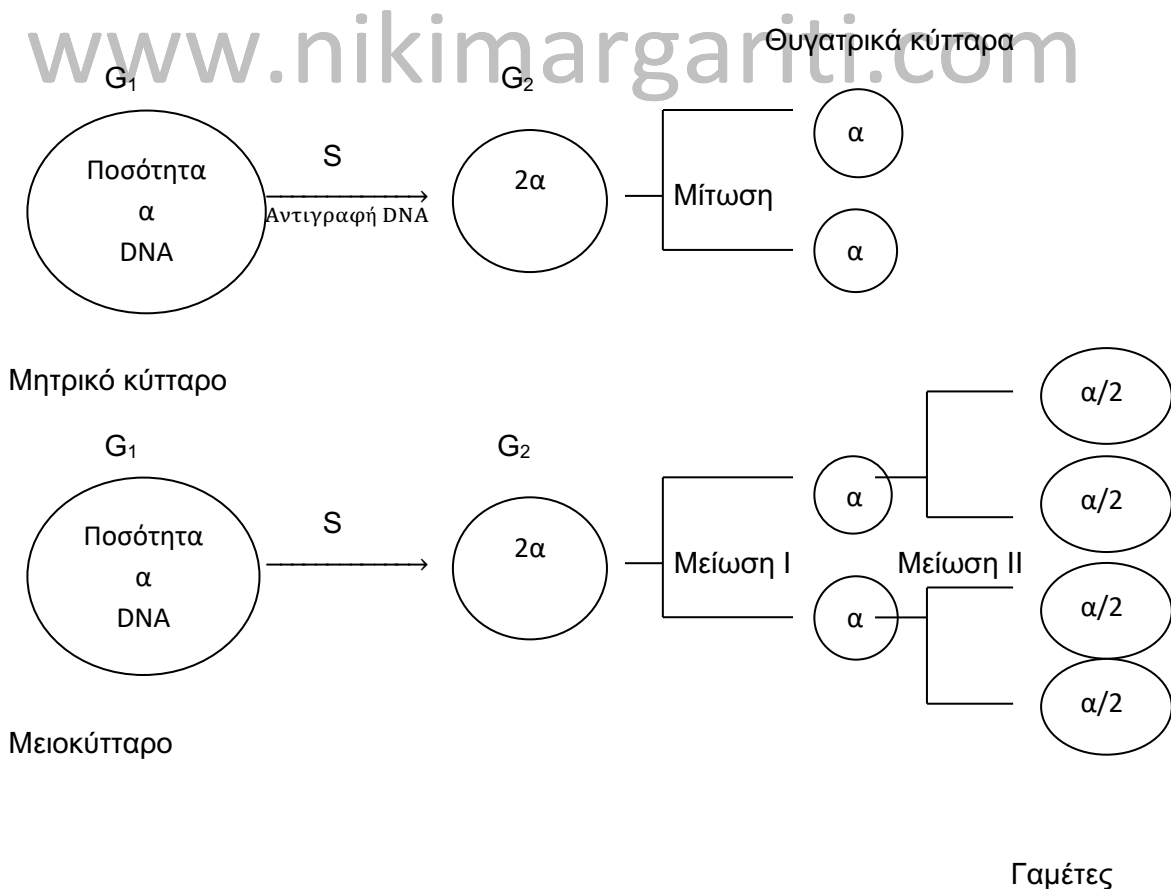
www.nikimargariti.com

$G_1$

$G_2$

Θυγατρικά κύτταρα

Ποσότητα α DNA

S

Αντιγραφή DNA

2α

Μίτωση

α

α

Μητρικό κύτταρο

$G_1$

$G_2$

Ποσότητα α DNA

S

2α

Μείωση Ι

α

α

Μείωση ΙΙ

α/2

α/2

α/2

α/2

Μειοκύτταρο

Γαμέτες